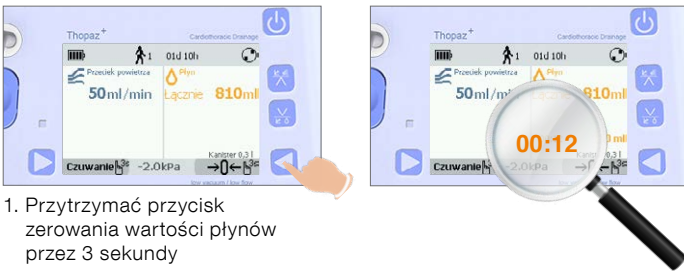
Thopaz$^+$

Cardiothoracic Drainage

1

01d 10h

Przeciek powietrza

Płyn

50ml/min

Łącznie 810ml

Kanister 0,3 l

Czuwanie

-2.0kPa

→0←

low vacuum / low flow

Thopaz$^+$

Cardiothoracic Drainage

1

01d 10h

Przeciek powietrza

50ml/mi

810ml

00:12

Czuwanie

-2.0kPa

→0←

1. Przytrzymać przycisk zerowania wartości płynów przez 3 sekundy